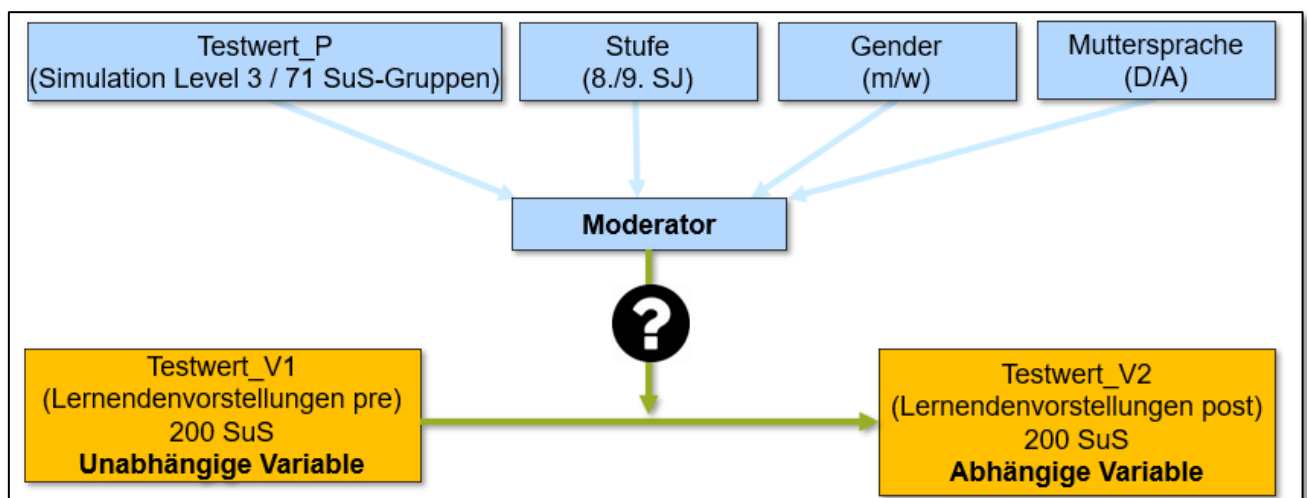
Testwert_P
(Simulation Level 3 / 71 SuS-Gruppen)

Stufe
(8./9. SJ)

Gender
(m/w)

Muttersprache
(D/A)

Moderator

?

Testwert_V1
(Lernendenvorstellungen pre)
200 SuS
**Unabhängige Variable**

Testwert_V2
(Lernendenvorstellungen post)
200 SuS
**Abhängige Variable**